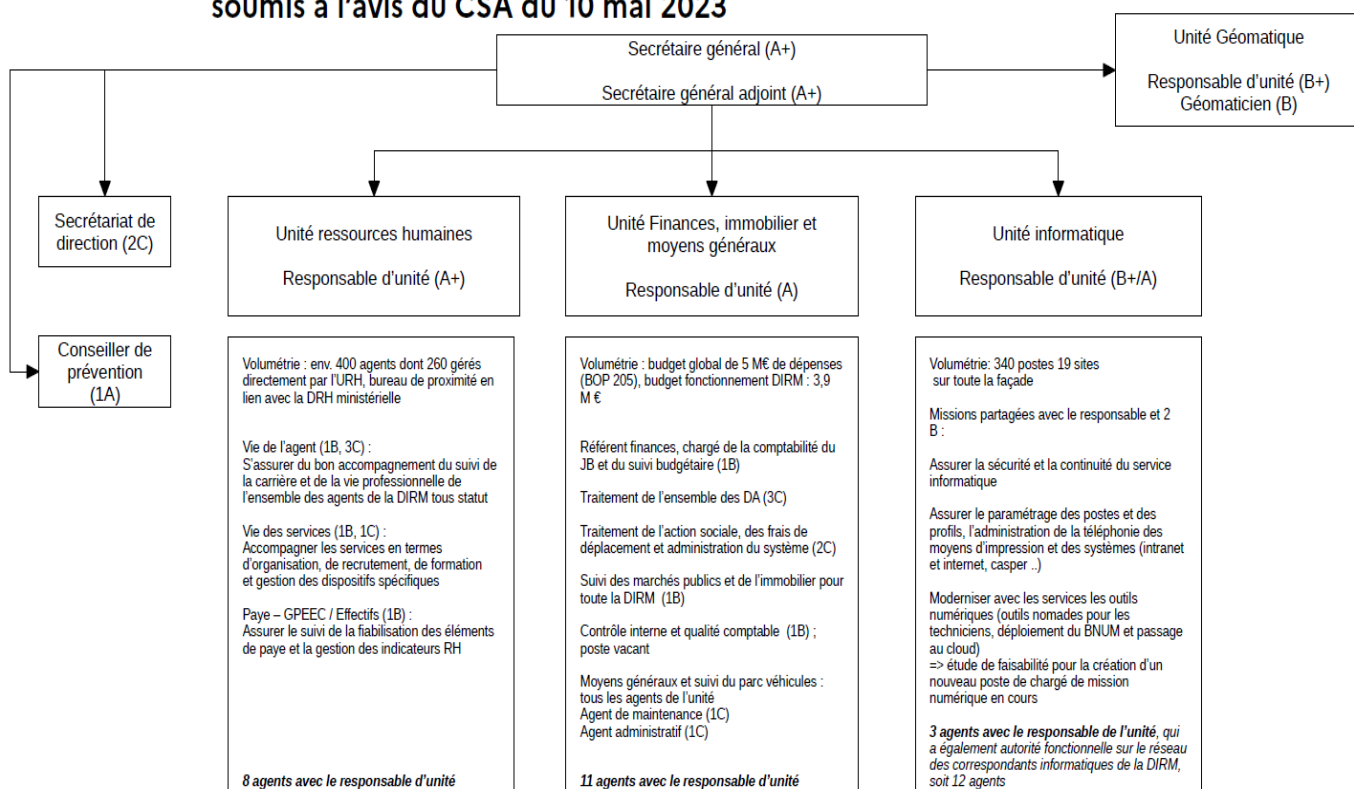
soumis à l'avis du CSA du 10 mai 2023

Secrétaire général (A+)

Secrétaire général adjoint (A+)

Unité Géomatique

Responsable d'unité (B+)
Géomaticien (B)

Secrétariat de direction (2C)

Conseiller de prévention (1A)

Unité ressources humaines

Responsable d'unité (A+)

Unité Finances, immobilier et moyens généraux

Responsable d'unité (A)

Unité informatique

Responsable d'unité (B+/A)

Volumétrie : env. 400 agents dont 260 gérés directement par l'URH, bureau de proximité en lien avec la DRH ministérielle

Vie de l'agent (1B, 3C) :
S'assurer du bon accompagnement du suivi de la carrière et de la vie professionnelle de l'ensemble des agents de la DIRM tous statut

Vie des services (1B, 1C) :
Accompagner les services en termes d'organisation, de recrutement, de formation et gestion des dispositifs spécifiques

Paye – GPEEC / Effectifs (1B) :
Assurer le suivi de la fiabilisation des éléments de paye et la gestion des indicateurs RH

8 agents avec le responsable d'unité

Volumétrie : budget global de 5 M€ de dépenses (BOP 205), budget fonctionnement DIRM : 3,9 M €

Référent finances, chargé de la comptabilité du JB et du suivi budgétaire (1B)

Traitement de l'ensemble des DA (3C)

Traitement de l'action sociale, des frais de déplacement et administration du système (2C)

Suivi des marchés publics et de l'immobilier pour toute la DIRM (1B)

Contrôle interne et qualité comptable (1B) ; poste vacant

Moyens généraux et suivi du parc véhicules :
tous les agents de l'unité
Agent de maintenance (1C)
Agent administratif (1C)

11 agents avec le responsable d'unité

Volumétrie: 340 postes 19 sites sur toute la façade

Missions partagées avec le responsable et 2 B :

Assurer la sécurité et la continuité du service informatique

Assurer le paramétrage des postes et des profils, l'administration de la téléphonie des moyens d'impression et des systèmes (intranet et internet, casper ..)

Moderniser avec les services les outils numériques (outils nomades pour les techniciens, déploiement du BNUM et passage au cloud)
=> étude de faisabilité pour la création d'un nouveau poste de chargé de mission numérique en cours

3 agents avec le responsable de l'unité, qui a également autorité fonctionnelle sur le réseau des correspondants informatiques de la DIRM, soit 12 agents